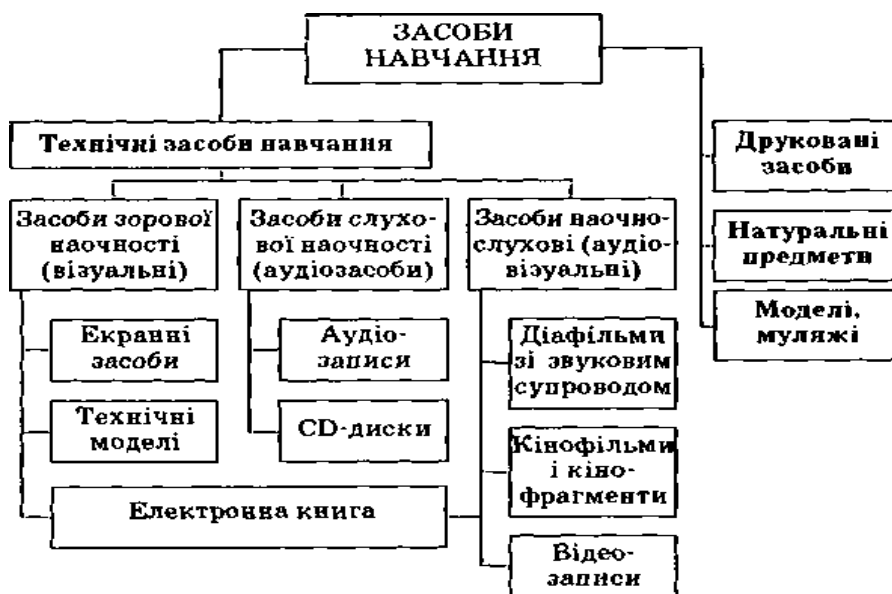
ЗАСОБИ НАВЧАННЯ

Технічні засоби навчання

Засоби зорової наочності (візуальні)

Засоби слуховоі наочності (аудіозасоби)

Засоби наочнослухові (аудіовізуальні)

Екранні засоби

Технічні моделі

Аудіозаписи

CD-диски

Діафільми зі звуковим супроводом

Кінофільми і кінофрагменти

Відеозаписи

Електронна книга

Друковані засоби

Натуральні предмети

Моделі, муляжі